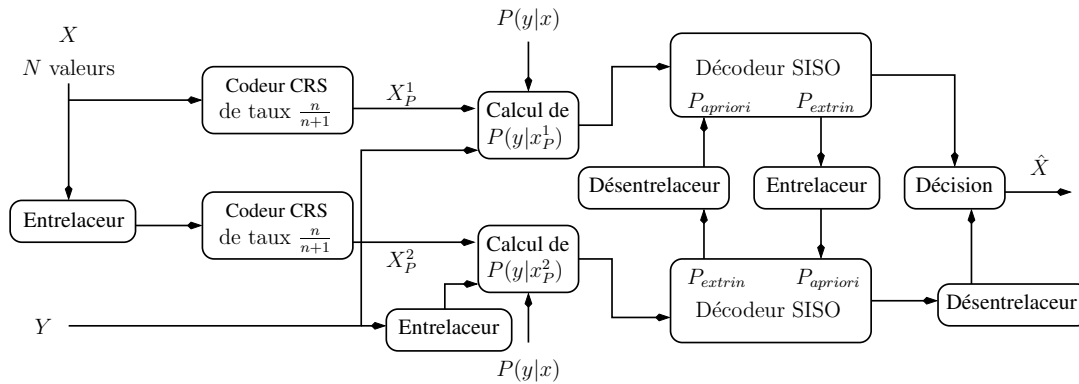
$X$
$N$ valeurs

Codeur CRS
de taux $\frac{n}{n+1}$

$X_P^1$

$P(y|x)$

Calcul de
$P(y|x_P^1)$

Décodeur SISO
$P_{apriori}$ $P_{extrin}$

Entrelaceur

Codeur CRS
de taux $\frac{n}{n+1}$

$X_P^2$

Calcul de
$P(y|x_P^2)$

Désentrelaceur

Entrelaceur

Décision

$\hat{X}$

$P_{extrin}$ $P_{apriori}$
Décodeur SISO

Désentrelaceur

$Y$

Entrelaceur

$P(y|x)$